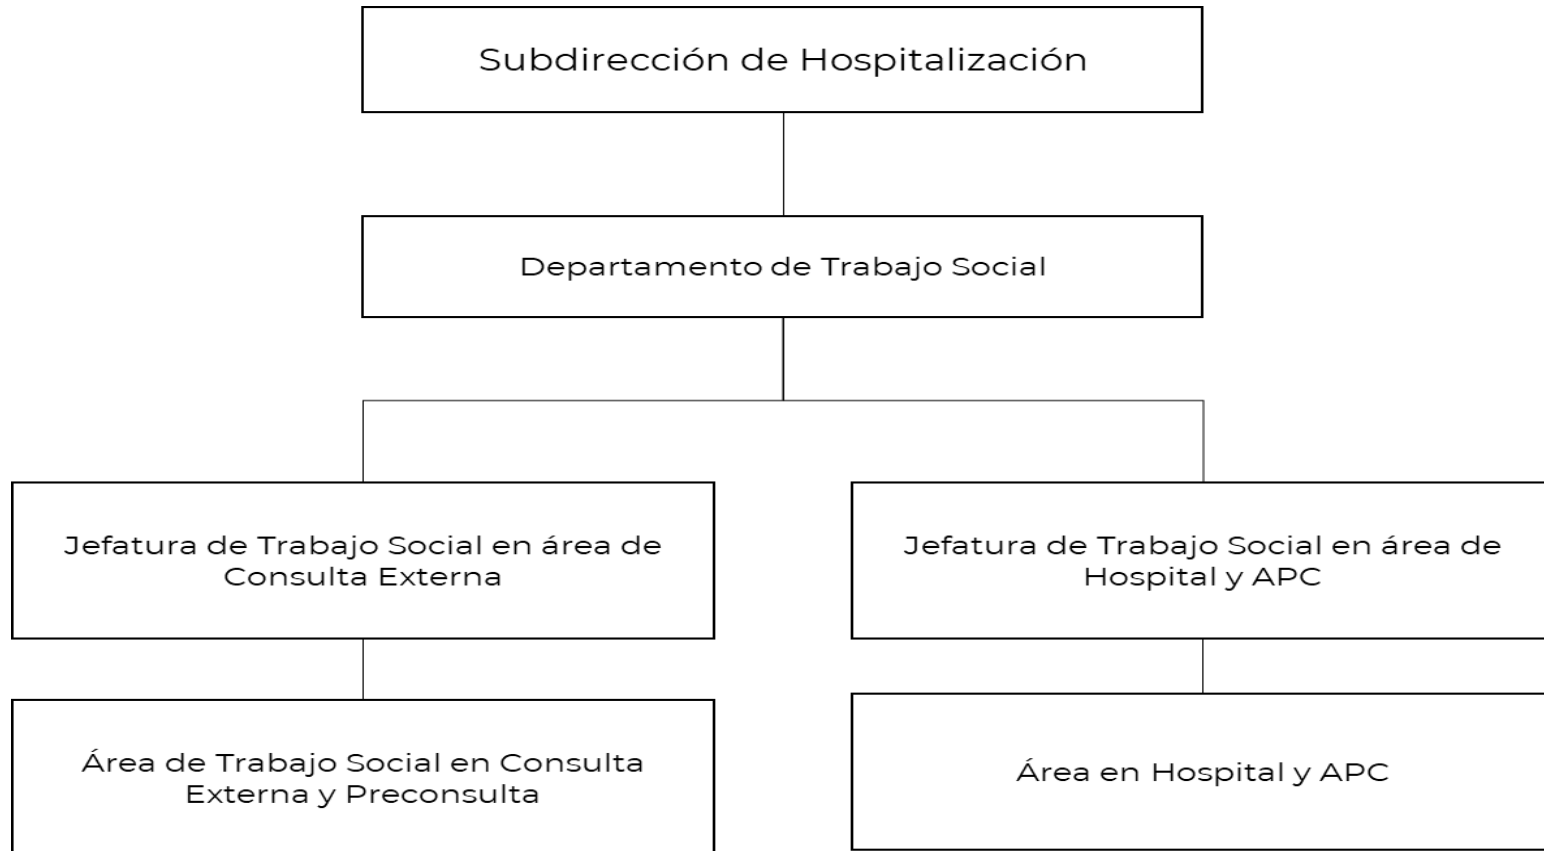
Subdirección de Hospitalización

Departamento de Trabajo Social

Jefatura de Trabajo Social en área de Consulta Externa

Jefatura de Trabajo Social en área de Hospital y APC

Área de Trabajo Social en Consulta Externa y Preconsulta

Área en Hospital y APC